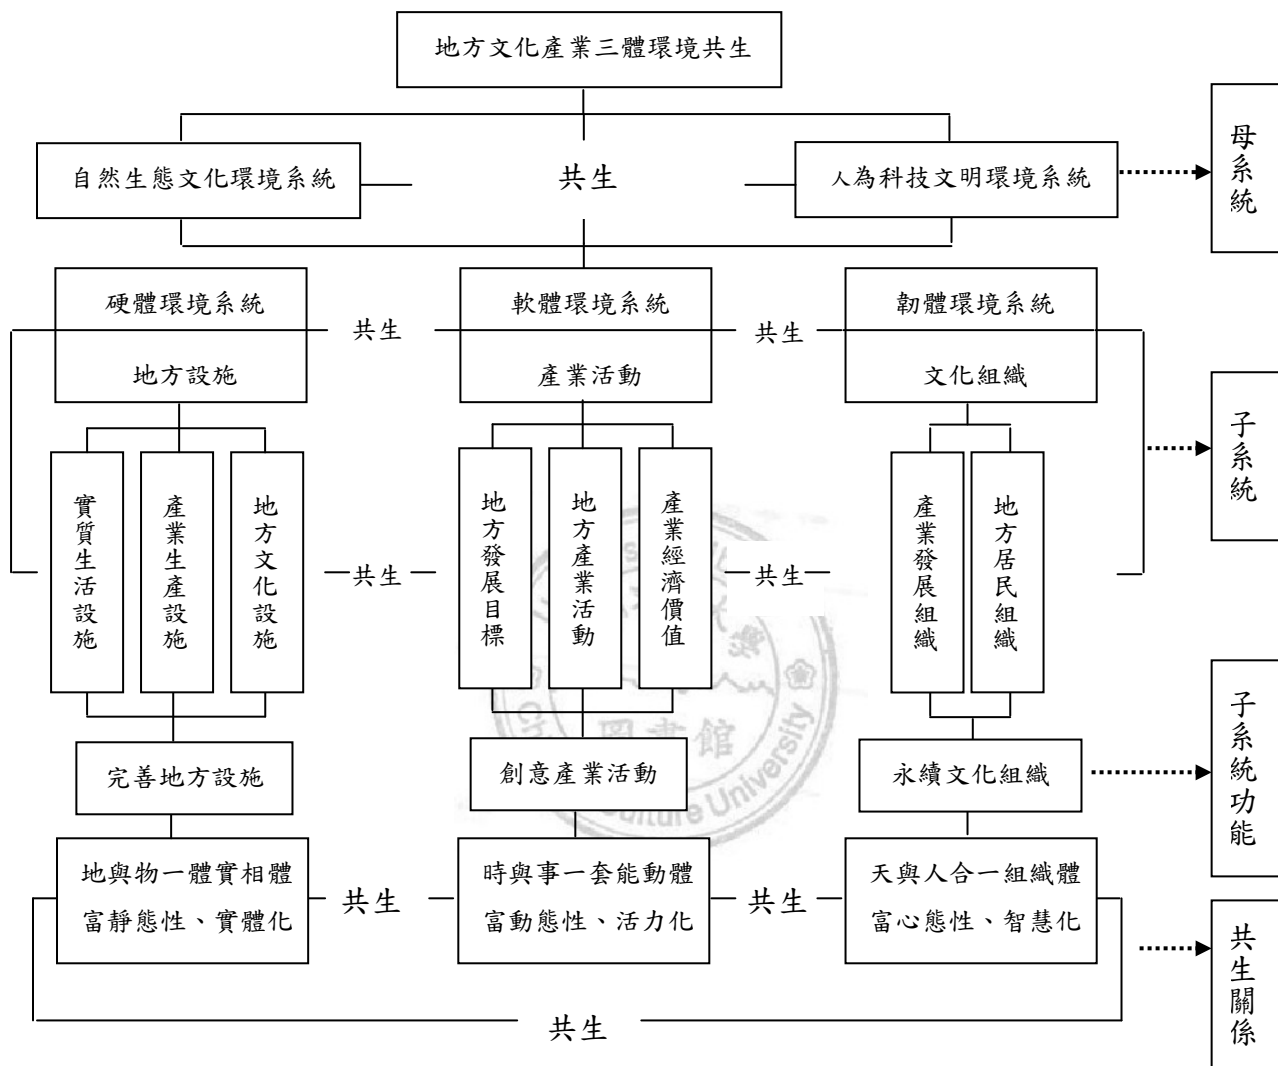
地方文化產業三體環境共生

自然生態文化環境系統
共生
人為科技文明環境系統

母系統

硬體環境系統
地方設施

共生

軟體環境系統
產業活動

共生

韌體環境系統
文化組織

子系統

實質生活設施
產業生產設施
地方文化設施

共生

地方發展目標
地方產業活動
產業經濟價值

共生

產業發展組織
地方居民組織

完善地方設施
創意產業活動
永續文化組織

子系統功能

地與物一體實相體
富靜態性、實體化

共生

時與事一套能動體
富動態性、活力化

共生

天與人合一組織體
富心態性、智慧化

共生關係

共生